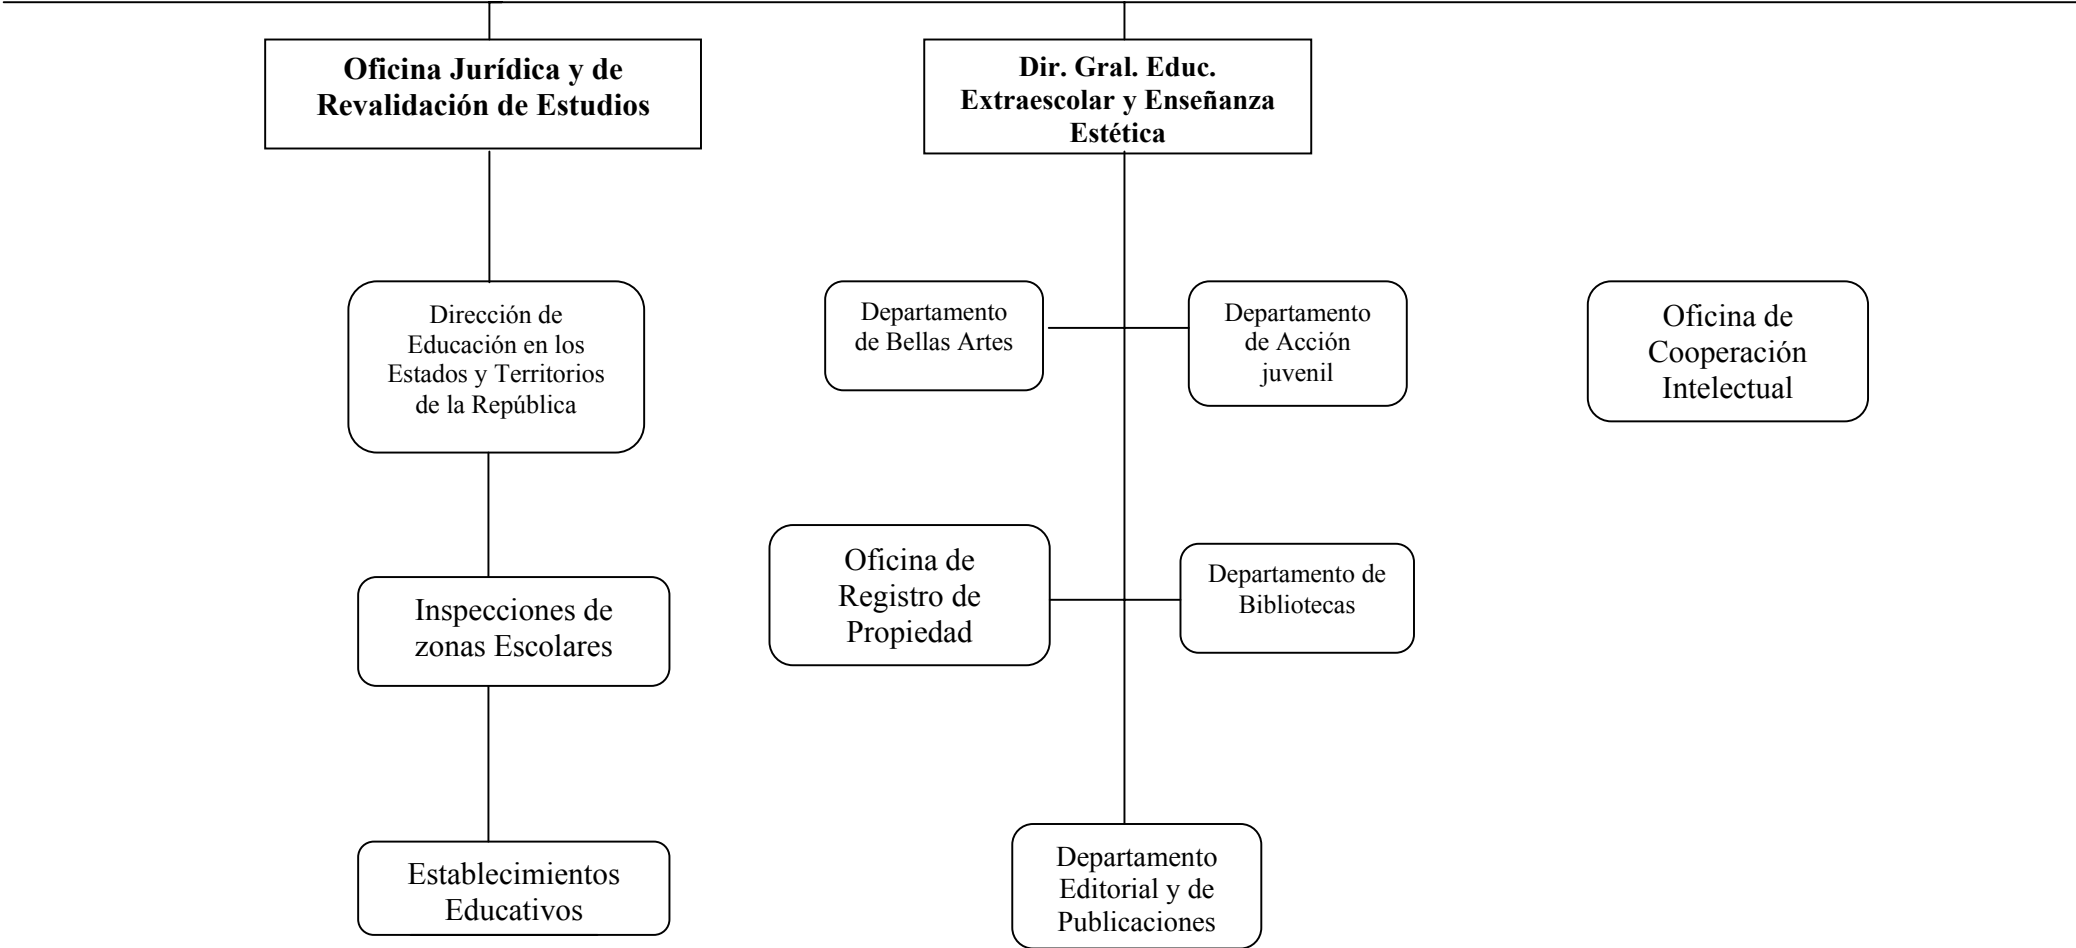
**Oficina Jurídica y de Revalidación de Estudios**

Dirección de Educación en los Estados y Territorios de la República

Inspecciones de zonas Escolares

Establecimientos Educativos

**Dir. Gral. Educ. Extraescolar y Enseñanza Estética**

Departamento de Bellas Artes

Departamento de Acción juvenil

Oficina de Registro de Propiedad

Departamento de Bibliotecas

Departamento Editorial y de Publicaciones

Oficina de Cooperación Intelectual